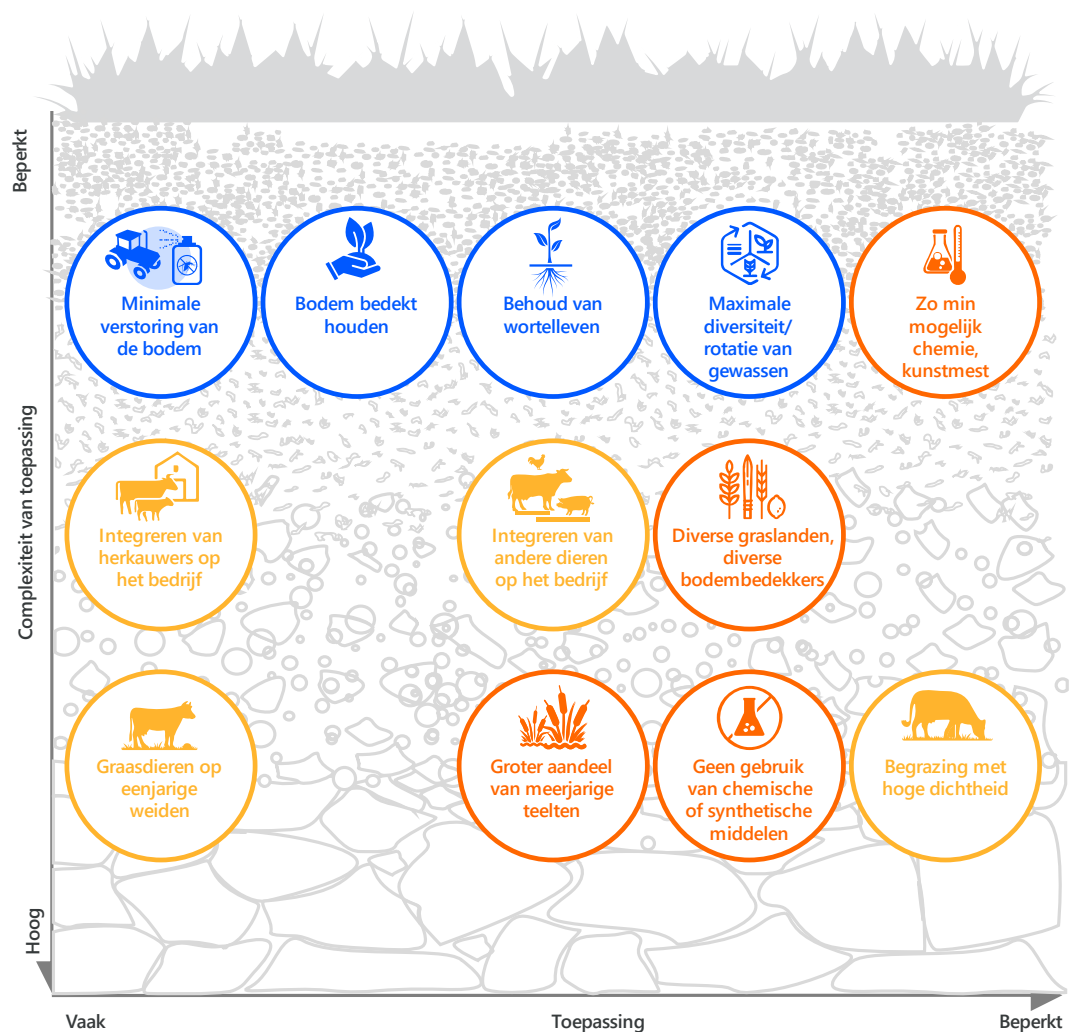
Beperkt

Complexiteit van toepassing

Hoog

Minimale verstoring van de bodem

Bodem bedekt houden

Behoud van wortelleven

Maximale diversiteit/ rotatie van gewassen

Zo min mogelijk chemie, kunstmest

Integreren van herkauwers op het bedrijf

Integreren van andere dieren op het bedrijf

Diverse graslanden, diverse bodembedekkers

Graasdieren op eenjarige weiden

Groter aandeel van meerjarige teelten

Geen gebruik van chemische of synthetische middelen

Begrazing met hoge dichtheid

Vaak

Toepassing

Beperkt